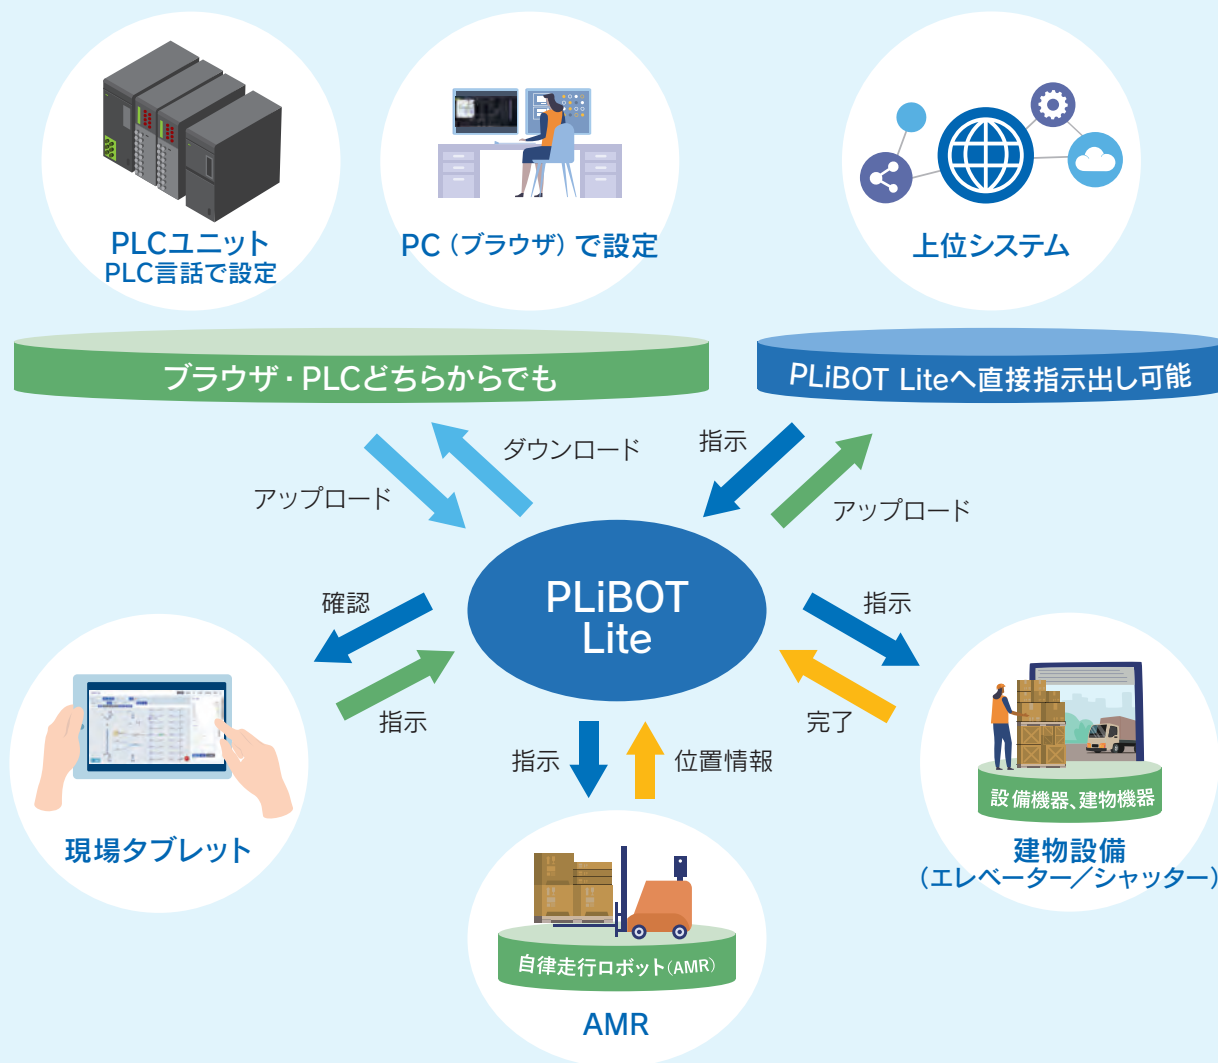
PLCユニット
PLC言語で設定

PC（ブラウザ）で設定

上位システム

ブラウザ・PLCどちらからでも

PLiBOT Liteへ直接指示出し可能

アップロード

ダウンロード

指示

アップロード

PLiBOT
Lite

確認

指示

指示

完了

指示

位置情報

現場タブレット

設備機器、建物機器

建物設備
（エレベーター／シャッター）

自律走行ロボット（AMR）

AMR